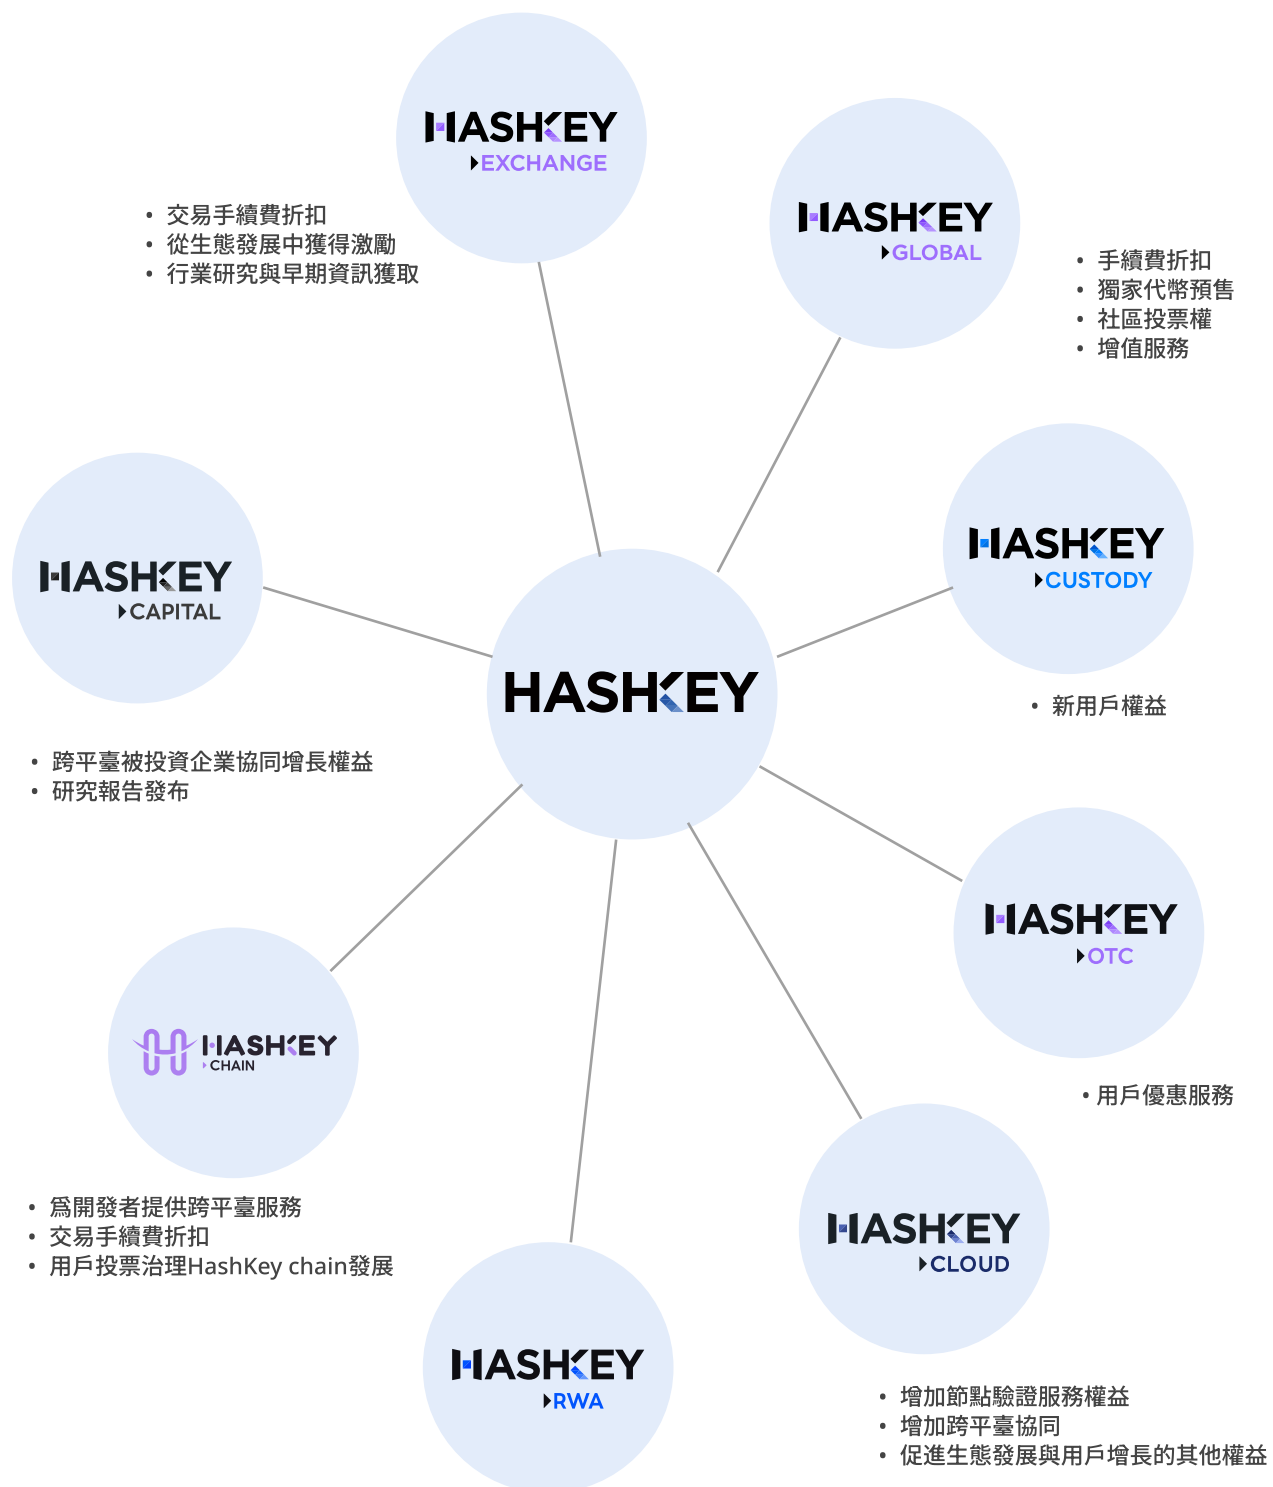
HASHKEY
EXCHANGE

• 交易手續費折扣
• 從生態發展中獲得激勵
• 行業研究與早期資訊獲取

HASHKEY
GLOBAL

• 手續費折扣
• 獨家代幣預售
• 社區投票權
• 增值服務

HASHKEY
CAPITAL

HASHKEY

HASHKEY
CUSTODY

• 新用戶權益

• 跨平臺被投資企業協同增長權益
• 研究報告發布

HASHKEY
OTC

HASHKEY
CHAIN

• 用戶優惠服務

• 爲開發者提供跨平臺服務
• 交易手續費折扣
• 用戶投票治理HashKey chain發展

HASHKEY
CLOUD

HASHKEY
RWA

• 增加節點驗證服務權益
• 增加跨平臺協同
• 促進生態發展與用戶增長的其他權益